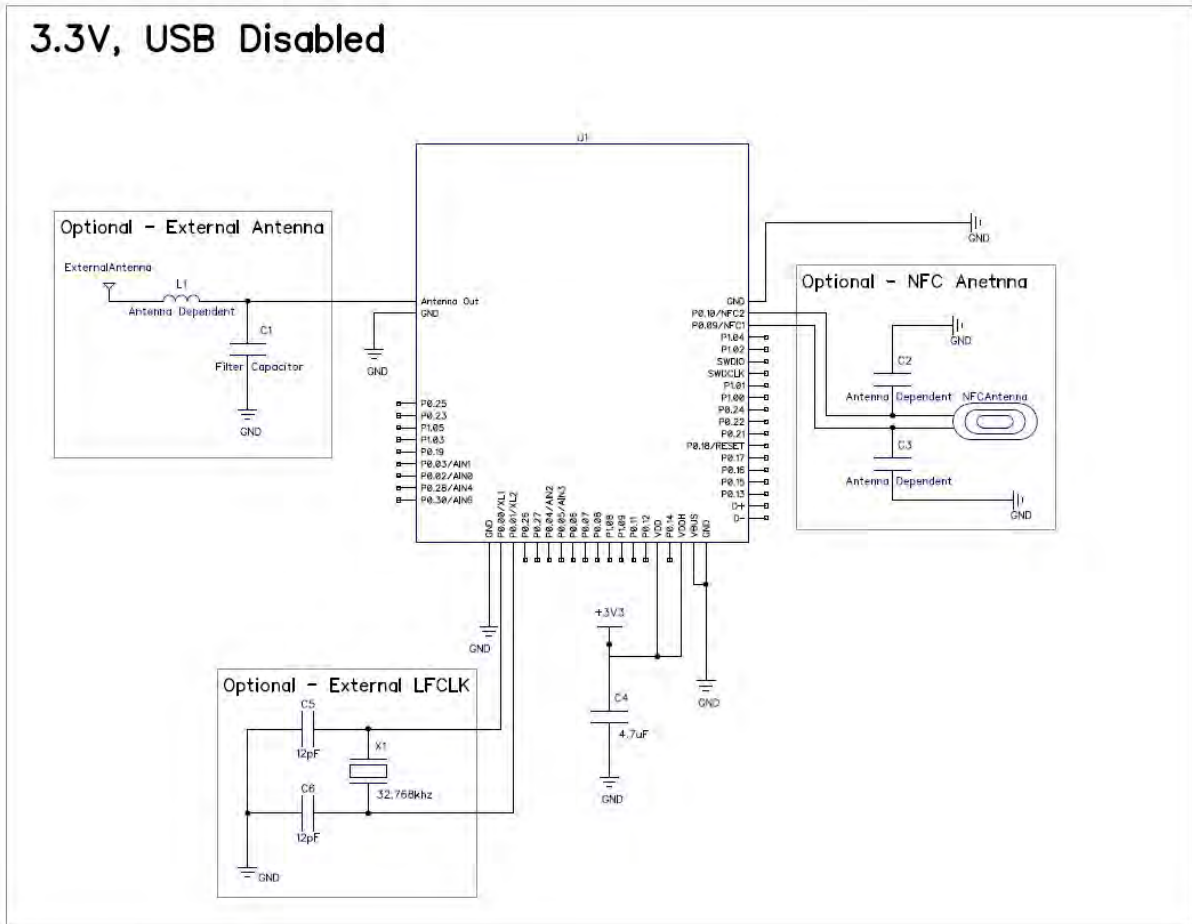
3.3V, USB Disabled

U1

Optional - External Antenna

ExternalAntenna

L1

Antenna Dependent

C1

Filter Capacitor

GND

Antenna Out
GND

GND

P0.25
P0.23
P1.05
P1.03
P0.19
P0.03/AIN1
P0.02/AIN0
P0.28/AIN4
P0.30/AIN6

GND
P0.00/XL1
P0.01/XL2
P0.26
P0.27
P0.04/AIN2
P0.05/AIN3
P0.06
P0.07
P0.08
P1.08
P1.09
P0.11
P0.12
VDD
P0.14
VDDH
VBUS
GND

GND
P0.10/NFC2
P0.09/NFC1
P1.04
P1.02
SWDIO
SWDCLK
P1.01
P1.00
P0.24
P0.22
P0.21
P0.18/RESET
P0.17
P0.16
P0.15
P0.13
D+
D-

GND

Optional - NFC Anetnna

GND

C2

Antenna Dependent

NFCAntenna

C3

Antenna Dependent

GND

GND

+3V3

C4

4.7uF

GND

GND

Optional - External LFCLK

C5

12pF

X1

C6

12pF

32.768khz

GND